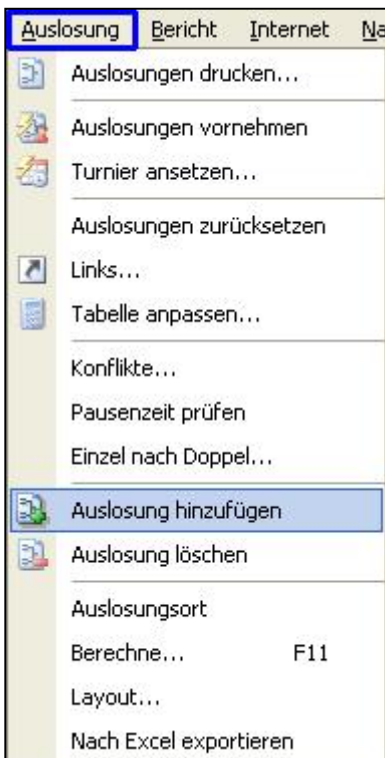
Auslosung Bericht Internet Na

Auslosungen drucken...

Auslosungen vornehmen

Turnier ansetzen...

Auslosungen zurücksetzen

Links...

Tabelle anpassen...

Konflikte...

Pausenzeit prüfen

Einzel nach Doppel...

Auslosung hinzufügen

Auslosung löschen

Auslosungsort

Berechne... F11

Layout...

Nach Excel exportieren